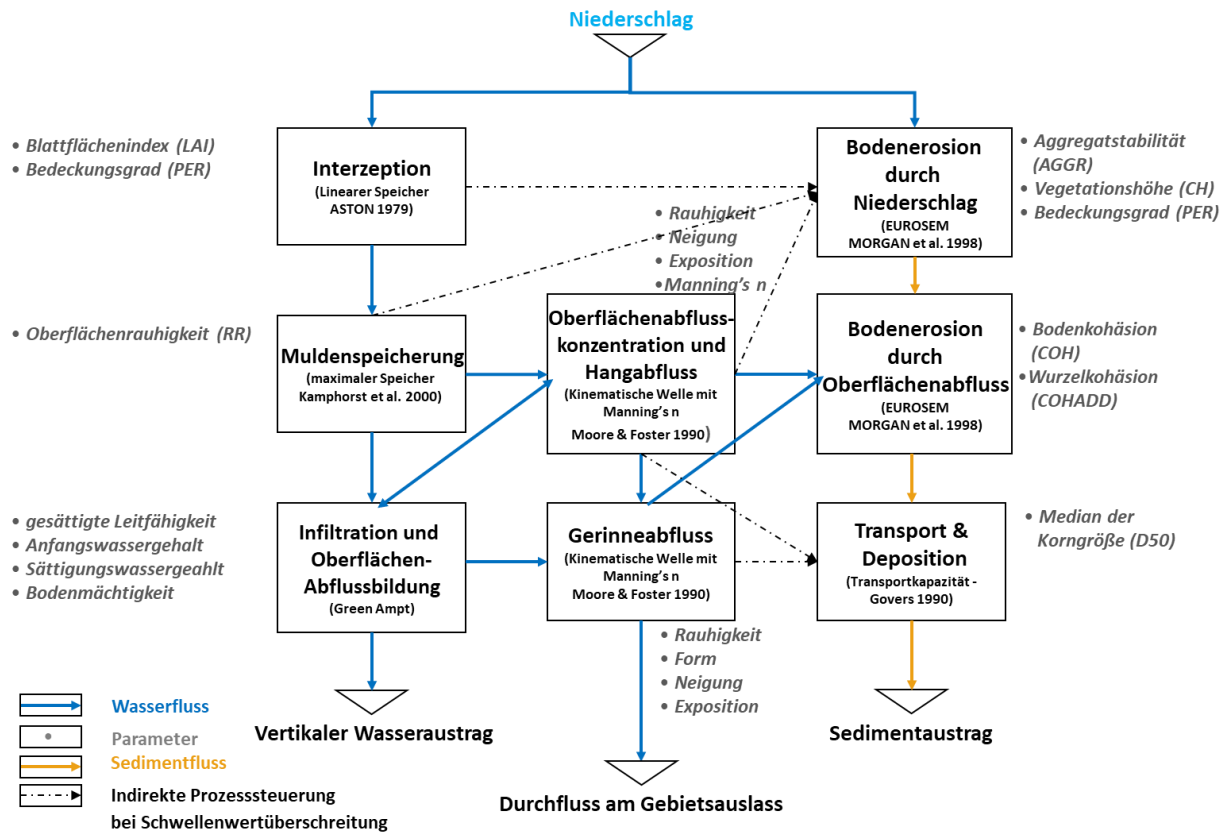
Niederschlag

• Blattflächenindex (LAI)
• Bedeckungsgrad (PER)

Interzeption
(Linearer Speicher ASTON 1979)

Bodenerosion durch Niederschlag
(EUROSEM MORGAN et al. 1998)

• Aggregatstabilität (AGGR)
• Vegetationshöhe (CH)
• Bedeckungsgrad (PER)

• Rauhigkeit
• Neigung
• Exposition
• Manning's n

• Oberflächenrauhigkeit (RR)

Muldenspeicherung
(maximaler Speicher Kamphorst et al. 2000)

Oberflächenabflusskonzentration und Hangabfluss
(Kinematische Welle mit Manning's n Moore & Foster 1990)

Bodenerosion durch Oberflächenabfluss
(EUROSEM MORGAN et al. 1998)

• Bodenkohäsion (COH)
• Wurzelkohäsion (COHADD)

• gesättigte Leitfähigkeit
• Anfangswassergehalt
• Sättigungswassergeahlt
• Bodenmächtigkeit

Infiltration und Oberflächen-Abflussbildung
(Green Ampt)

Gerinneabfluss
(Kinematische Welle mit Manning's n Moore & Foster 1990)

Transport & Deposition
(Transportkapazität - Govers 1990)

• Median der Korngröße (D50)

• Rauhigkeit
• Form
• Neigung
• Exposition

Wasserfluss
Parameter
Sedimentfluss
Indirekte Prozesssteuerung bei Schwellenwertüberschreitung

Vertikaler Wasseraustrag

Sedimentaustrag

Durchfluss am Gebietsauslass